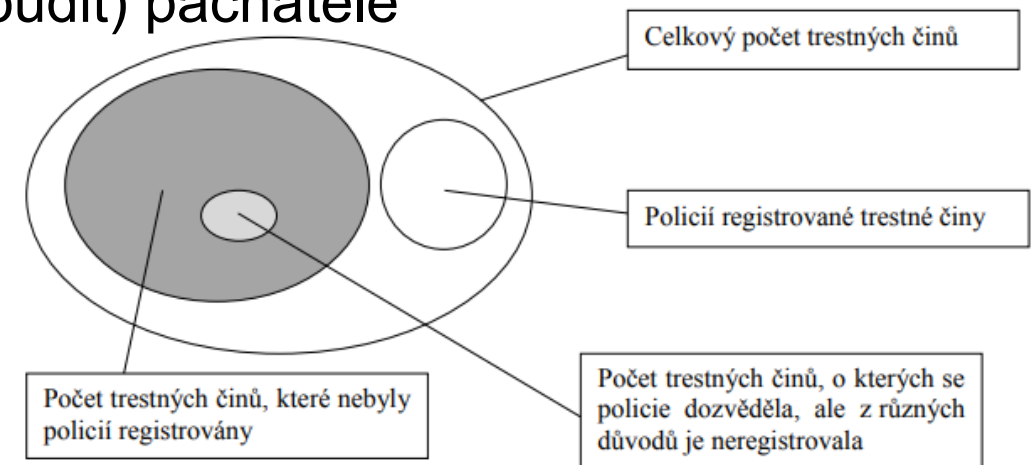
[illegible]oudit) pachatele

Celkový počet trestných činů

Policií registrované trestné činy

Počet trestných činů, které nebyly policií registrovány

Počet trestných činů, o kterých se policie dozvěděla, ale z různých důvodů je neregistrovala